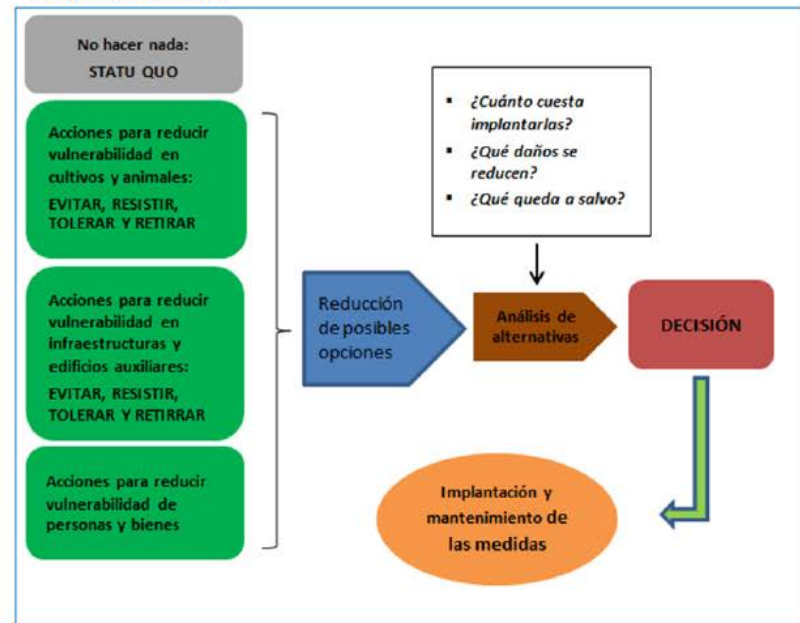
No hacer nada:
STATU QUO

Acciones para reducir vulnerabilidad en cultivos y animales:
EVITAR, RESISTIR, TOLERAR Y RETIRAR

Acciones para reducir vulnerabilidad en infraestructuras y edificios auxiliares:
EVITAR, RESISTIR, TOLERAR Y RETIRRAR

Acciones para reducir vulnerabilidad de personas y bienes

- ¿Cuánto cuesta implantarlas?
- ¿Qué daños se reducen?
- ¿Qué queda a salvo?

Reducción de posibles opciones

Análisis de alternativas

DECISIÓN

Implantación y mantenimiento de las medidas